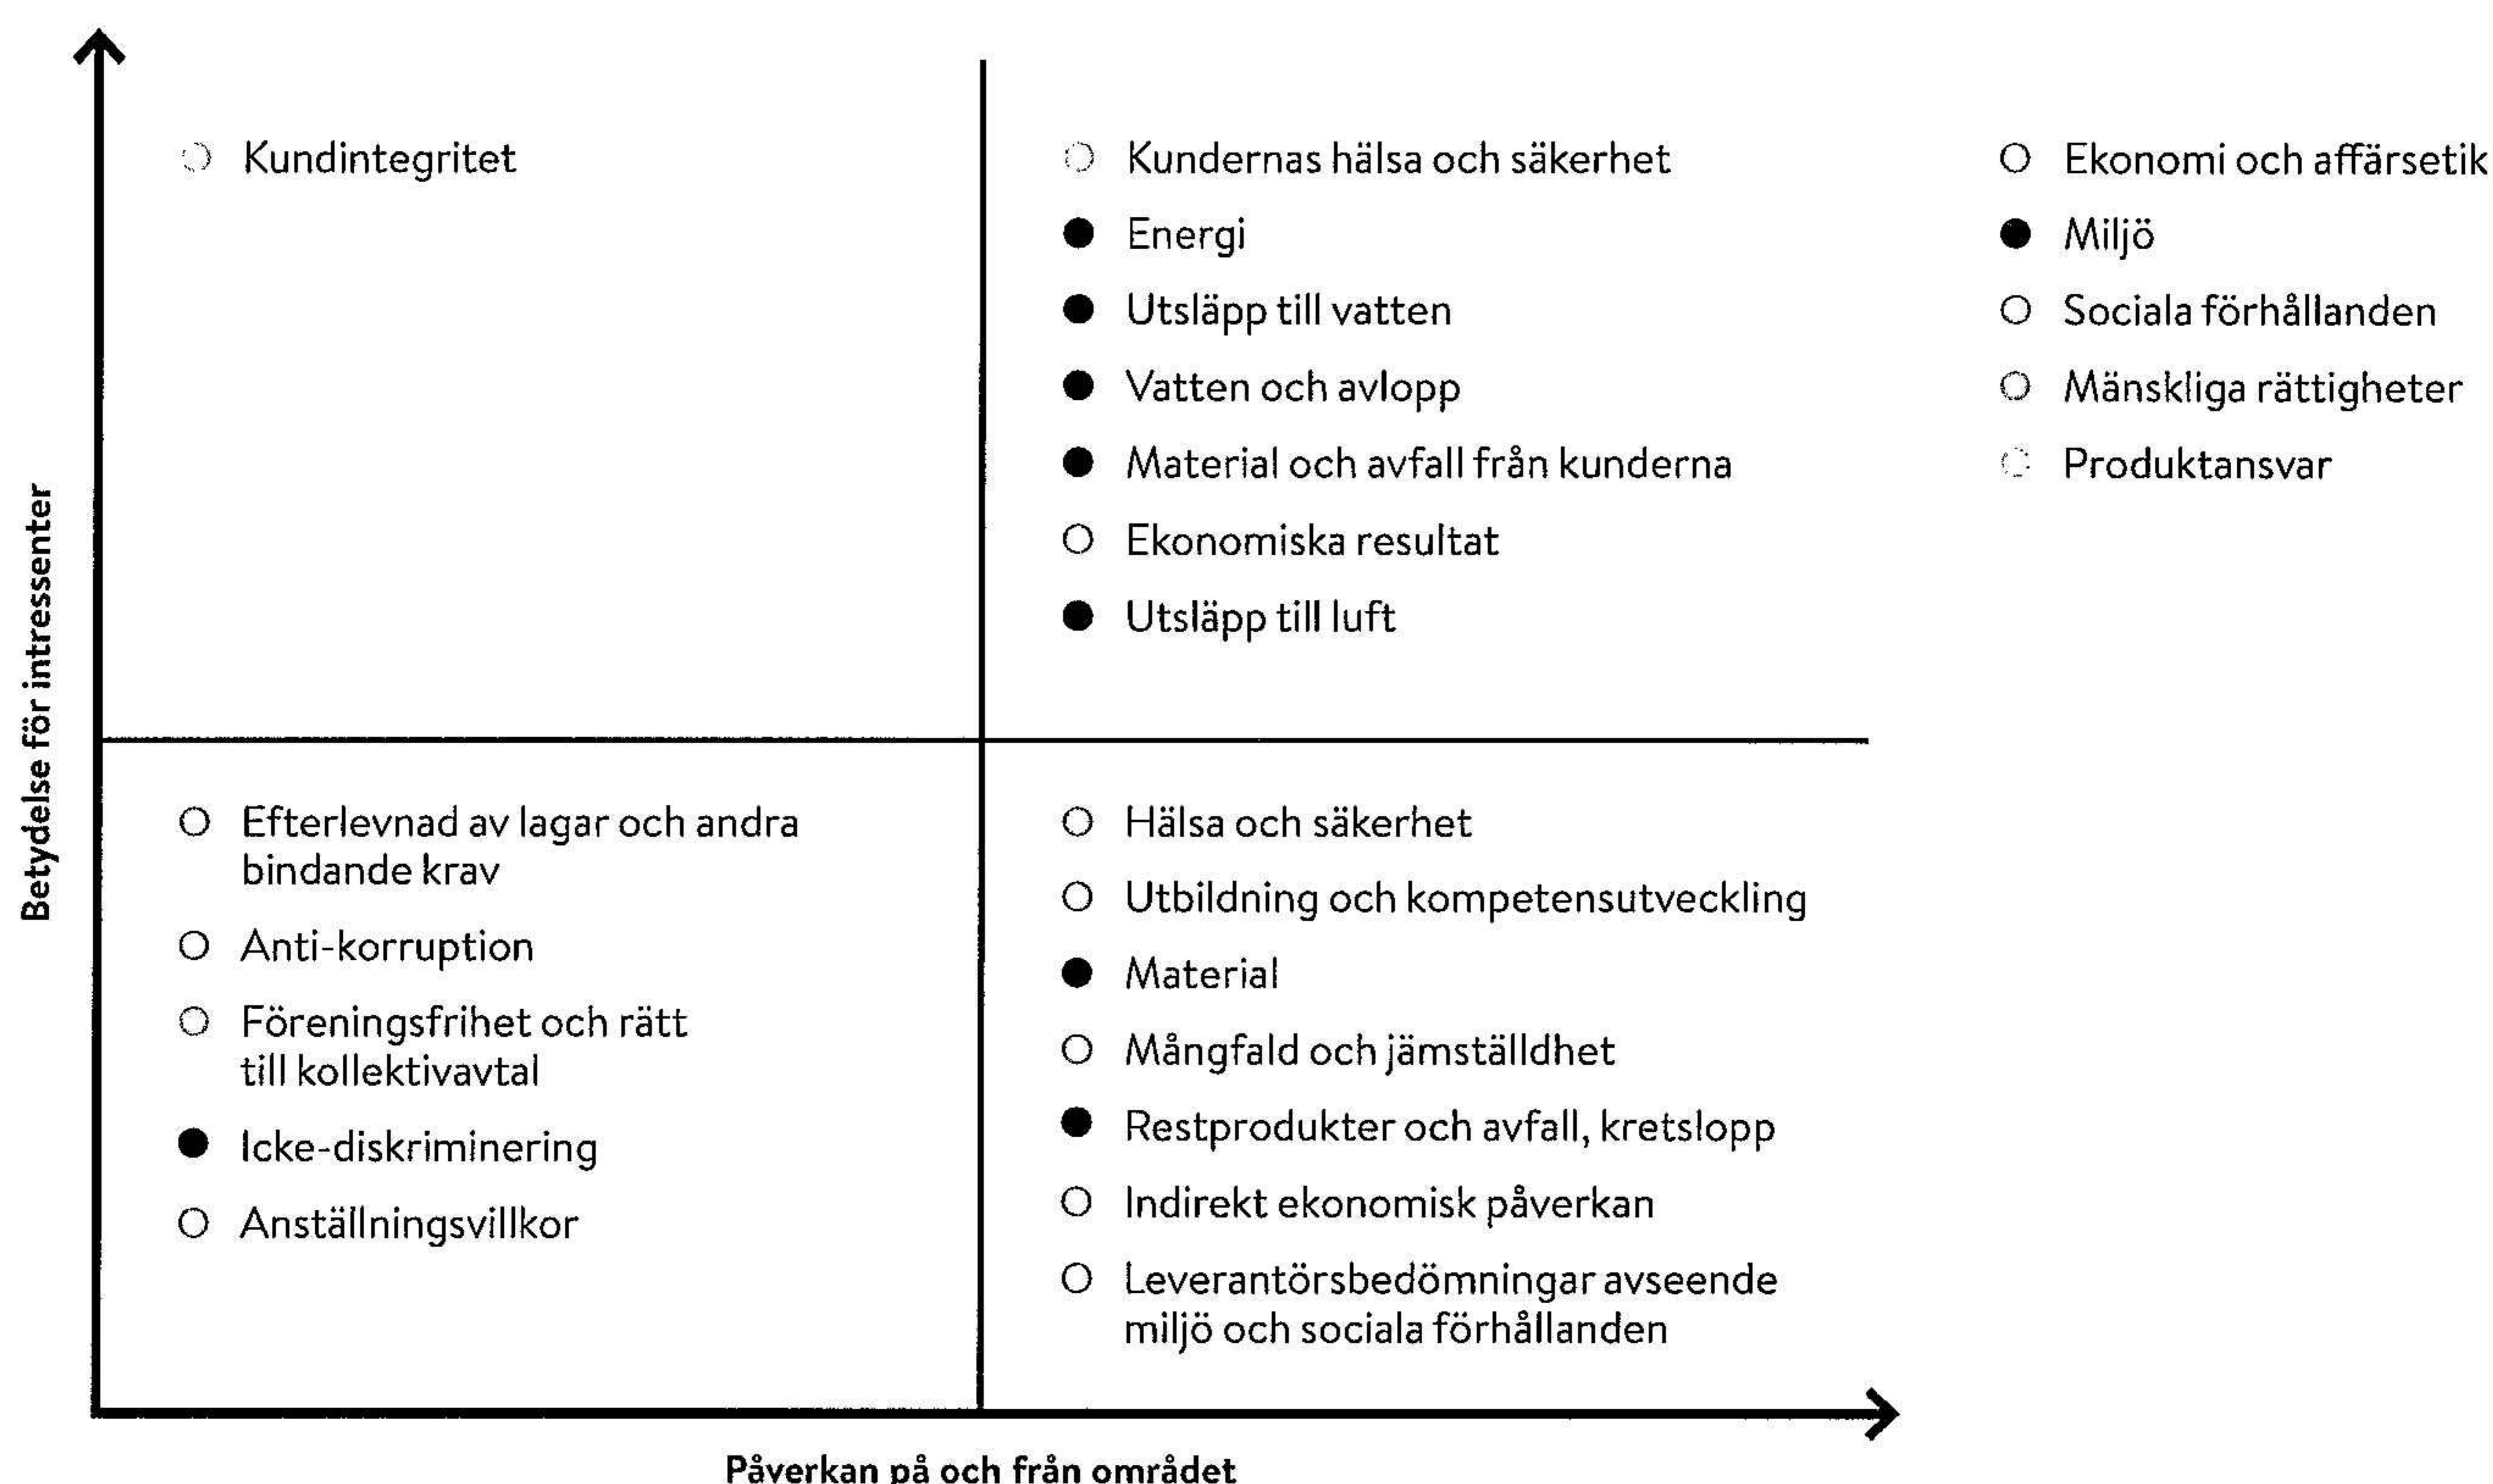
Kundintegritet

Kundernas hälsa och säkerhet
Energi
Utsläpp till vatten
Vatten och avlopp
Material och avfall från kunderna
Ekonomiska resultat
Utsläpp till luft

Ekonomi och affärsetik
Miljö
Sociala förhållanden
Mänskliga rättigheter
Produktansvar

Betydelse för intressenter

Efterlevnad av lagar och andra bindande krav
Anti-korruption
Föreningsfrihet och rätt till kollektivavtal
Icke-diskriminering
Anställningsvillkor

Hälsa och säkerhet
Utbildning och kompetensutveckling
Material
Mångfald och jämställdhet
Restprodukter och avfall, kretslopp
Indirekt ekonomisk påverkan
Leverantörsbedömningar avseende miljö och sociala förhållanden

Påverkan på och från området